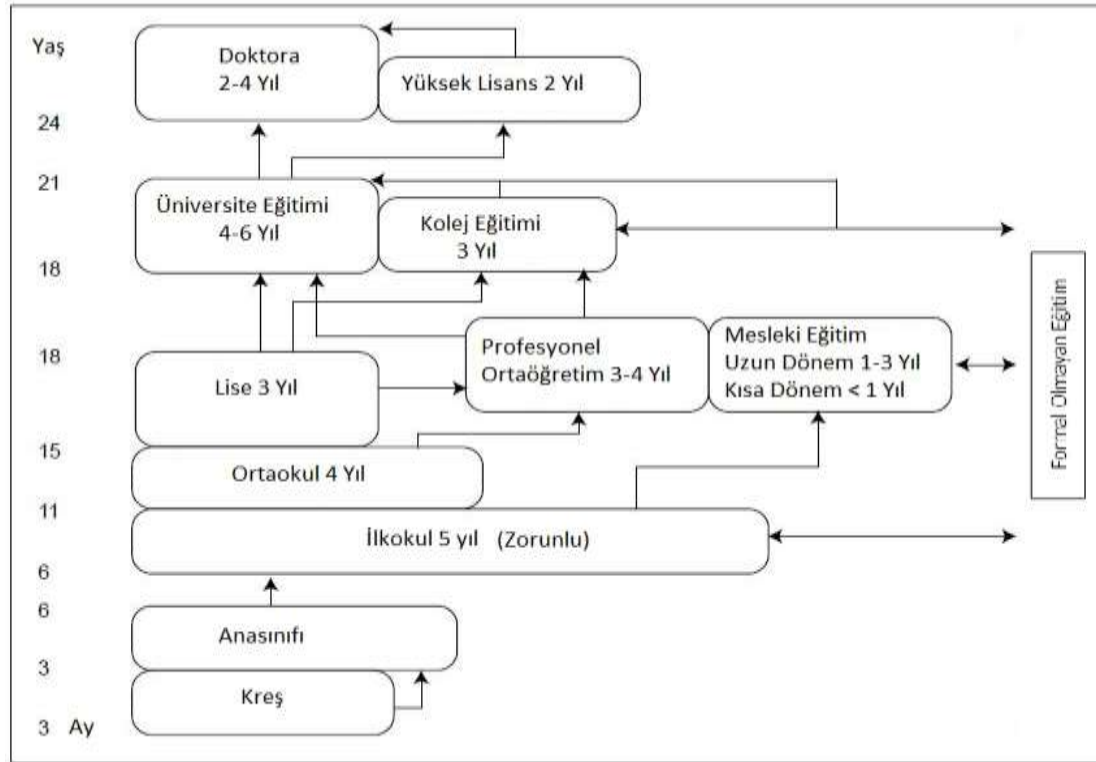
Yaş

Doktora
2-4 Yıl

Yüksek Lisans 2 Yıl

24

21

Üniversite Eğitimi
4-6 Yıl

Kolej Eğitimi
3 Yıl

18

Formal Olmayan Eğitim

18

Lise 3 Yıl

Profesyonel
Ortaöğretim 3-4 Yıl

Mesleki Eğitim
Uzun Dönem 1-3 Yıl
Kısa Dönem < 1 Yıl

15

Ortaokul 4 Yıl

11

İlkokul 5 yıl (Zorunlu)

6

6

Anasınıfı

3

Kreş

3 Ay